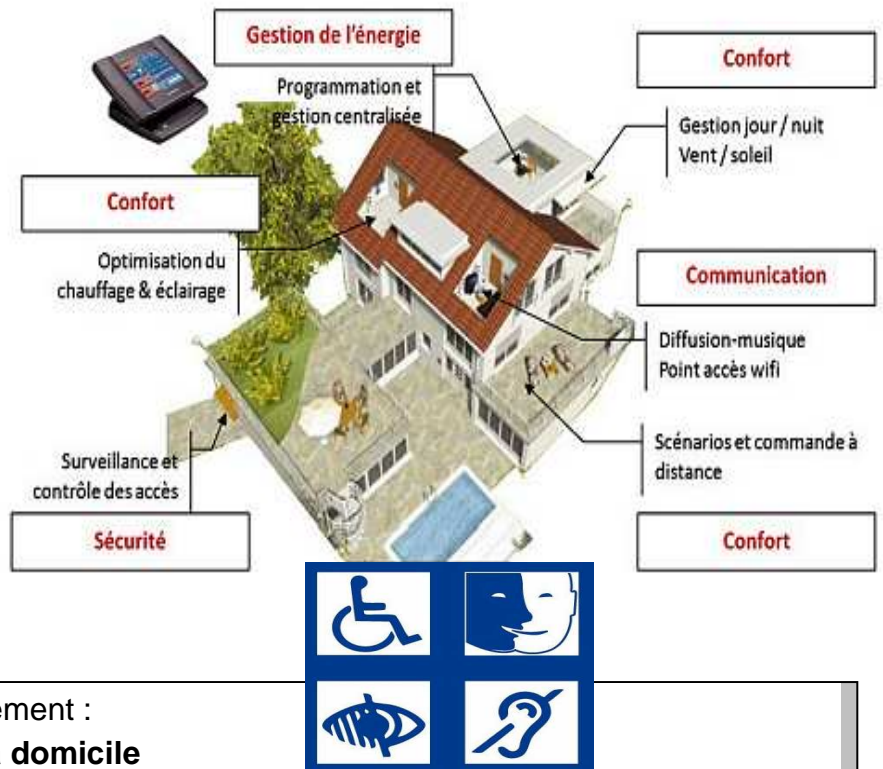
Gestion de l'énergie

Programmation et gestion centralisée

Confort

Gestion jour / nuit
Vent / soleil

Confort

Optimisation du chauffage & éclairage

Communication

Diffusion-musique
Point accès wifi

Scénarios et commande à distance

Surveillance et contrôle des accès

Sécurité

Confort

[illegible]ement :
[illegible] domicile